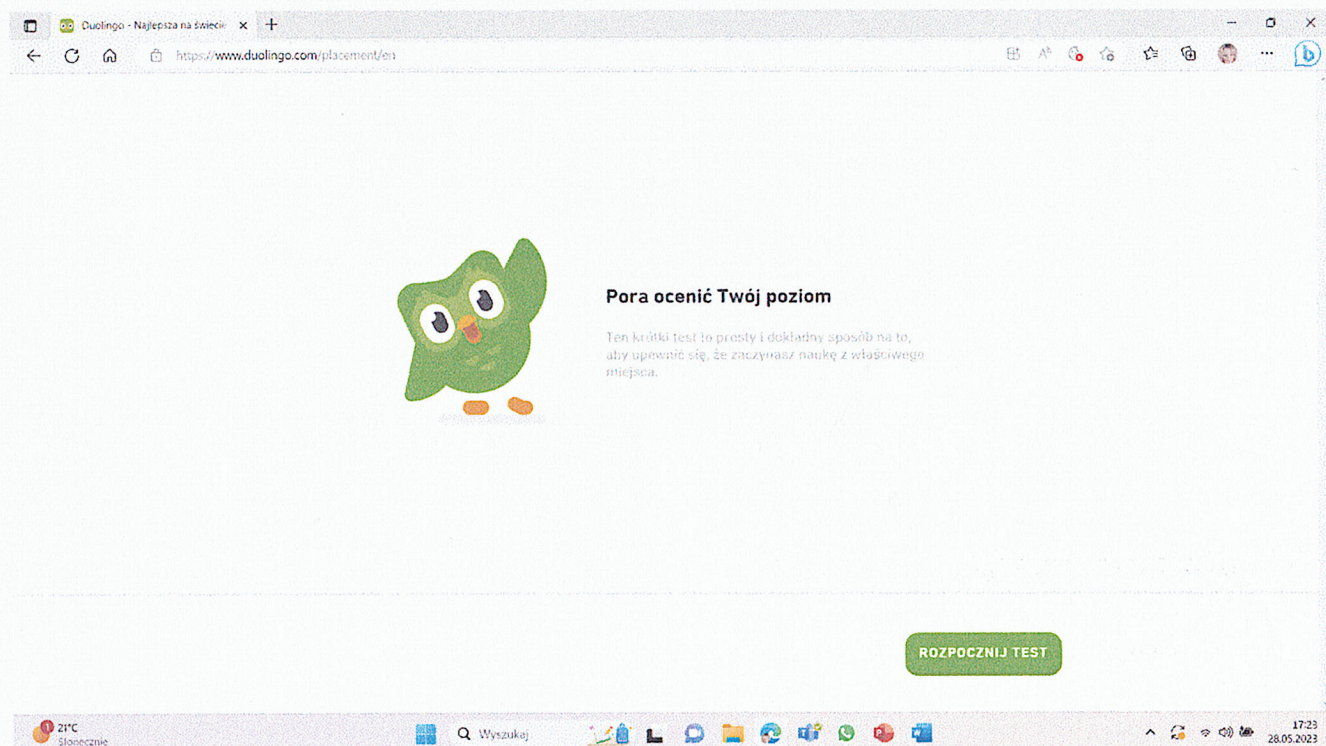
Duolingo - Najlepsza na świecie

https://www.duolingo.com/placement/en

Pora ocenić Twój poziom

Ten krótki test to prosty i dokładny sposób na to, aby upewnić się, że zaczynasz naukę z właściwego miejsca.

ROZPOCZNIJ TEST

21°C
Słonecznie

Wyszukaj

17:23
28.05.2023